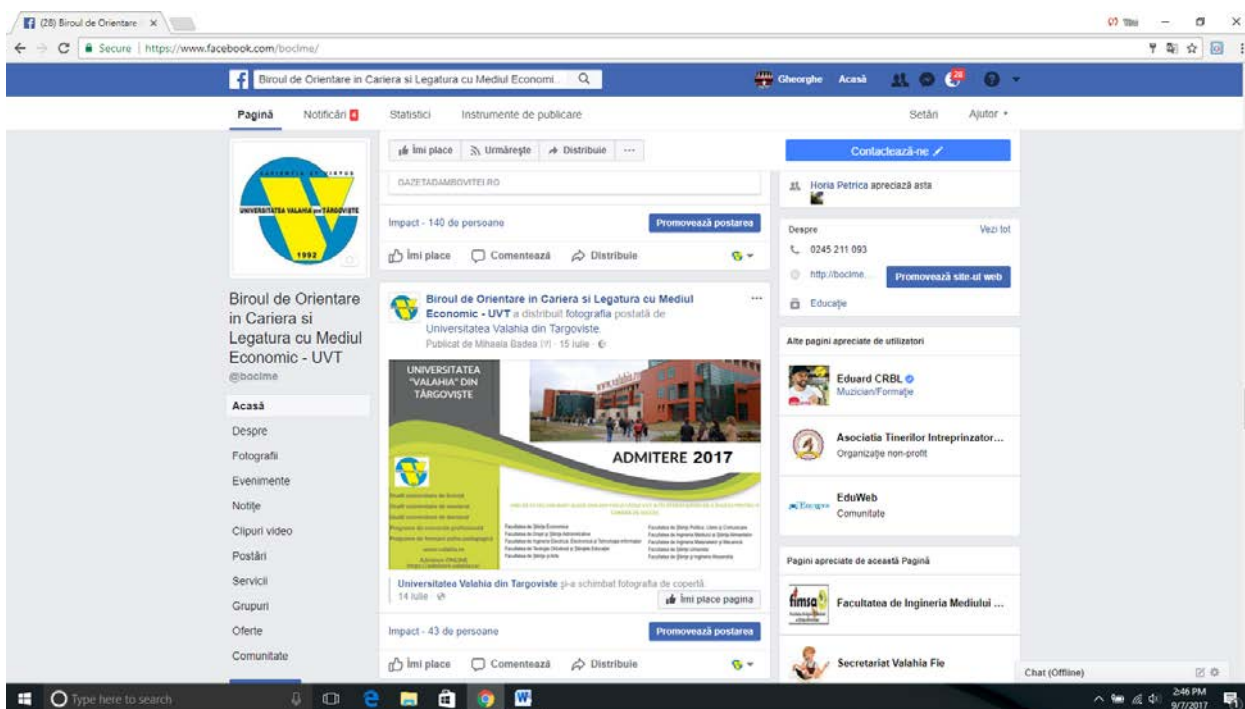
(28) Biroul de Orientare ×

Secure | https://www.facebook.com/bocime/

Biroul de Orientare in Cariera si Legatura cu Mediul Economi... Gheorghe Acasă 28

Pagină Notificări Statistici Instrumente de publicare Setări Ajutor

UNIVERSITATEA VALAHIA din TÂRGOVIŞTE 1992

Biroul de Orientare in Cariera si Legatura cu Mediul Economic - UVT
@bocime

Acasă
Despre
Fotografii
Evenimente
Notițe
Clipuri video
Postări
Servicii
Grupuri
Oferte
Comunitate

Îmi place Urmărește Distribuie ···

GAZETADAMBOVITEI.RO

Impact - 140 de persoane Promovează postarea

Îmi place Comentează Distribuie

Biroul de Orientare in Cariera si Legatura cu Mediul Economic - UVT a distribuit fotografia postată de Universitatea Valahia din Targoviste.
Publicat de Mihaela Badea [?] · 15 iulie ·

UNIVERSITATEA "VALAHIA" DIN TÂRGOVIŞTE

ADMITERE 2017

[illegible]

Universitatea Valahia din Targoviste și-a schimbat fotografia de copertă.
14 iulie · Îmi place pagina

Impact - 43 de persoane Promovează postarea

Îmi place Comentează Distribuie

Contactează-ne

Horia Petrica apreciază asta

Despre Vezi tot
0245 211 093
http://bocime... Promovează site-ul web
Educație

Alte pagini apreciate de utilizatori
Eduard CRBL
Muzician/Formație
Asociatia Tinerilor Intreprinzator...
Organizație non-profit
EduWeb
Comunitate

Pagini apreciate de această Pagină
Facultatea de Ingineria Mediului ...
Secretariat Valahia Fie

Chat (Offline)

Type here to search

2:46 PM 9/7/2017